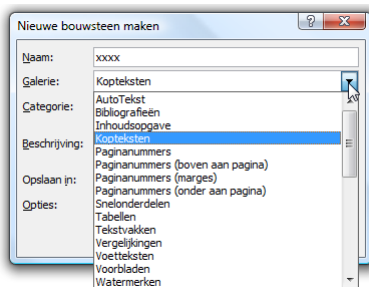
Nieuwe bouwsteen maken

?

Naam: xxxx

Galerie: Kopteksten

Categorie:

Beschrijving:

Opslaan in:

Opties:

AutoTekst
Bibliografieën
Inhoudsopgave
Kopteksten
Paginanummers
Paginanummers (boven aan pagina)
Paginanummers (marges)
Paginanummers (onder aan pagina)
Snelonderdelen
Tabellen
Tekstvakken
Vergelijkingen
Voetteksten
Voorbladen
Watermerken